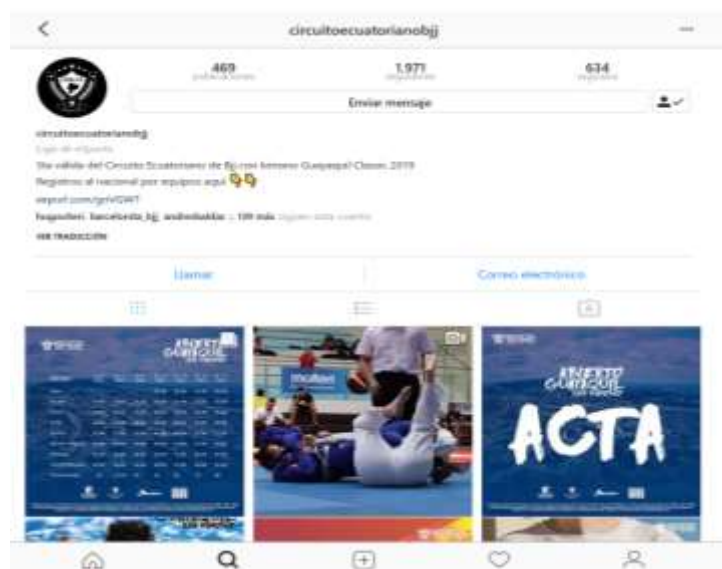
circuitoecuatorianobjj

469 publicaciones
1.971 seguidores
634 seguidos

Enviar mensaje

circuitoecuatorianobjj
Liga de artes marciales
Sta válida del Circuito Ecuatoriano de Bjj con torneo Guayaquil Classic 2019
Registros al nacional por equipos aquí
eepurl.com/gnVDWT
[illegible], barcelonta_bjj, andresbaldas y 109 más siguen esta cuenta
VER TRADUCCIÓN

Llamar
Correo electrónico

ABIERTO GUAYAQUIL

ABIERTO GUAYAQUIL
ACTA